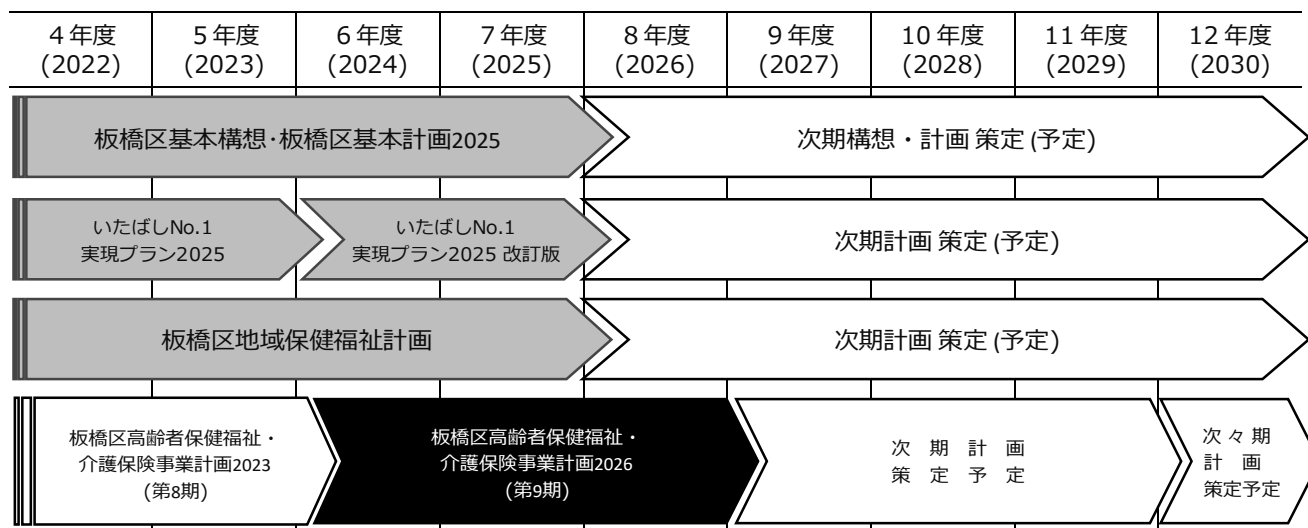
| 4年度 (2022) | 5年度 (2023) | 6年度 (2024) | 7年度 (2025) | 8年度 (2026) | 9年度 (2027) | 10年度 (2028) | 11年度 (2029) | 12年度 (2030) |
|---|---|---|---|---|---|---|---|---|

板橋区基本構想･板橋区基本計画2025

次期構想・計画 策定 (予定)

いたばしNo.1 実現プラン2025

いたばしNo.1 実現プラン2025 改訂版

次期計画 策定 (予定)

板橋区地域保健福祉計画

次期計画 策定 (予定)

板橋区高齢者保健福祉・介護保険事業計画2023 (第8期)

板橋区高齢者保健福祉・介護保険事業計画2026 (第9期)

次 期 計 画 策 定 予 定

次々期 計 画 策定予定